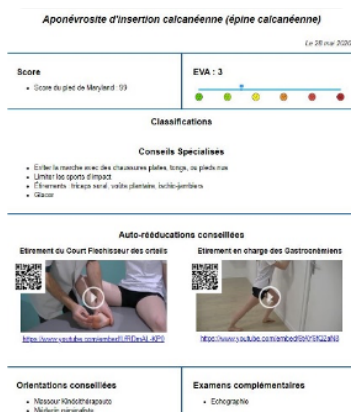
Aponévrosite d'insertion calcanéenne (épine calcanéenne)

Le 28 mai 2020

Score

- Score du pied de Maryland : 99

EVA : 3

Classifications

Conseils Spécialisés

- Eviter la marche avec des chaussures plates, tongs, ou pieds nus
- Limiter les sports d'impact
- Étirements : triceps sural, voûte plantaire, ischio-jambiers
- Glacer

Auto-rééducations conseillées

Etirement du Court Fléchisseur des orteils

https://www.youtube.com/embed/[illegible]

Etirement en charge des Gastrocnémiens

https://www.youtube.com/embed/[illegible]

Orientations conseillées

- Masseur Kinésithérapeute
- Médecin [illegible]

Examens complémentaires

- Echographie